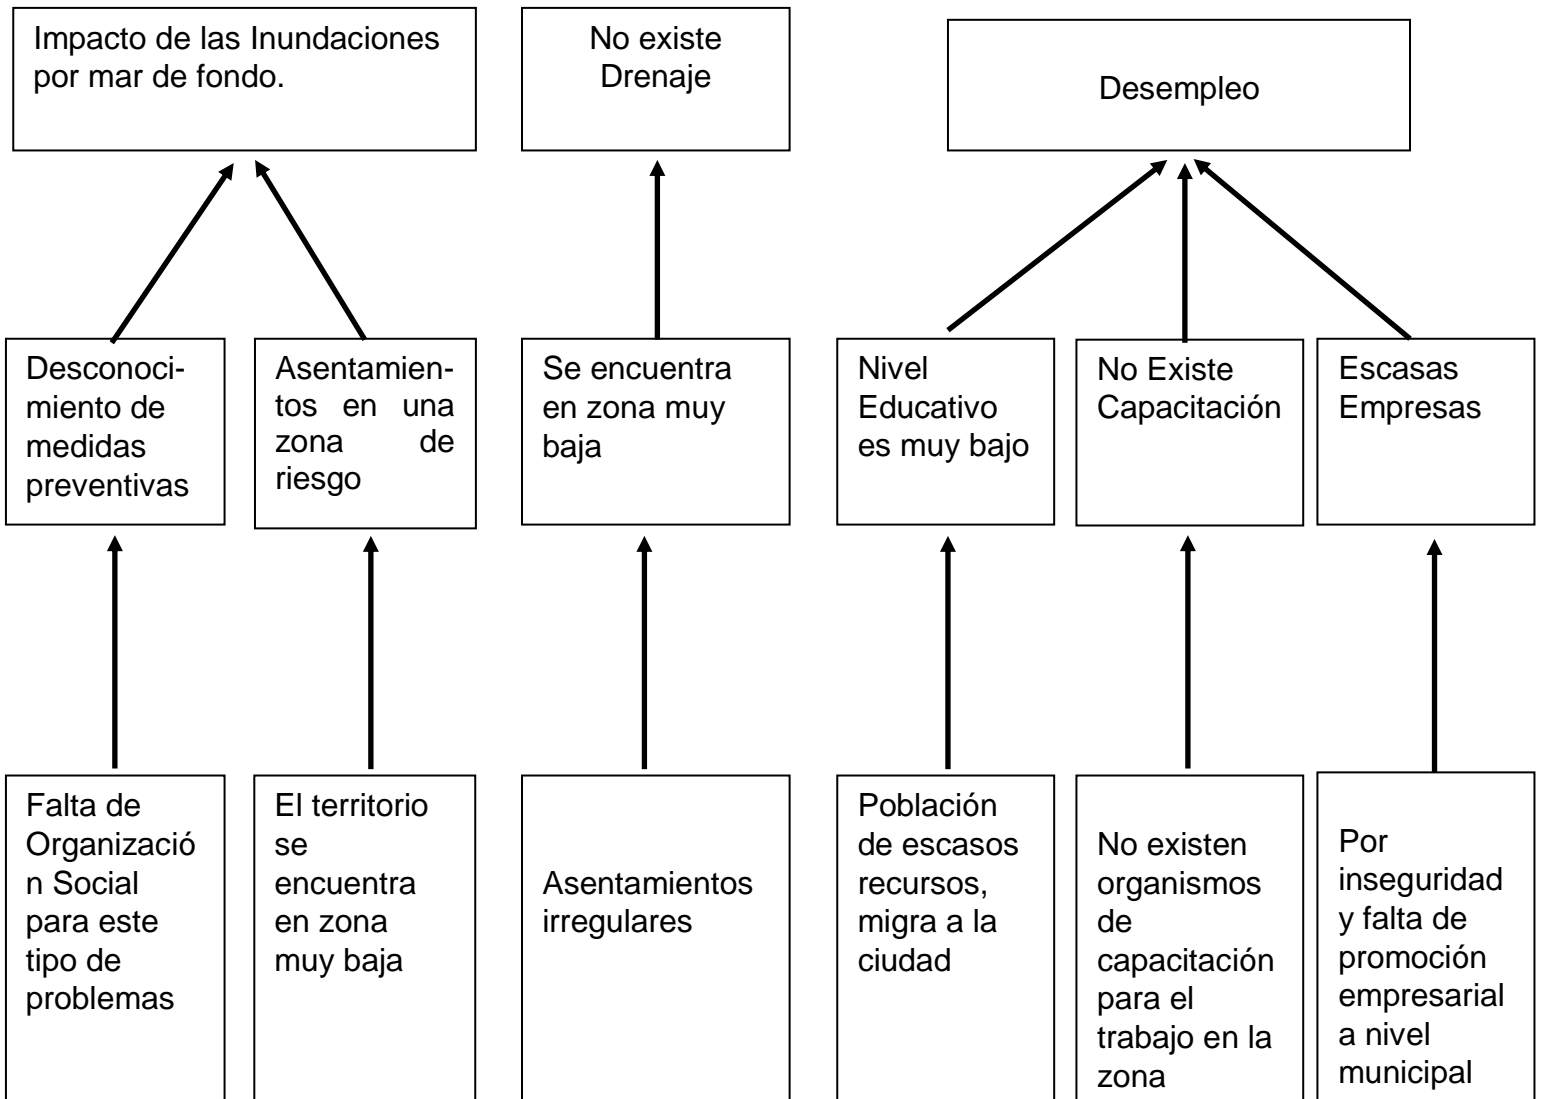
Impacto de las Inundaciones por mar de fondo.

No existe Drenaje

Desempleo

Desconocimiento de medidas preventivas

Asentamientos en una zona de riesgo

Se encuentra en zona muy baja

Nivel Educativo es muy bajo

No Existe Capacitación

Escasas Empresas

Falta de Organización Social para este tipo de problemas

El territorio se encuentra en zona muy baja

Asentamientos irregulares

Población de escasos recursos, migra a la ciudad

No existen organismos de capacitación para el trabajo en la zona

Por inseguridad y falta de promoción empresarial a nivel municipal